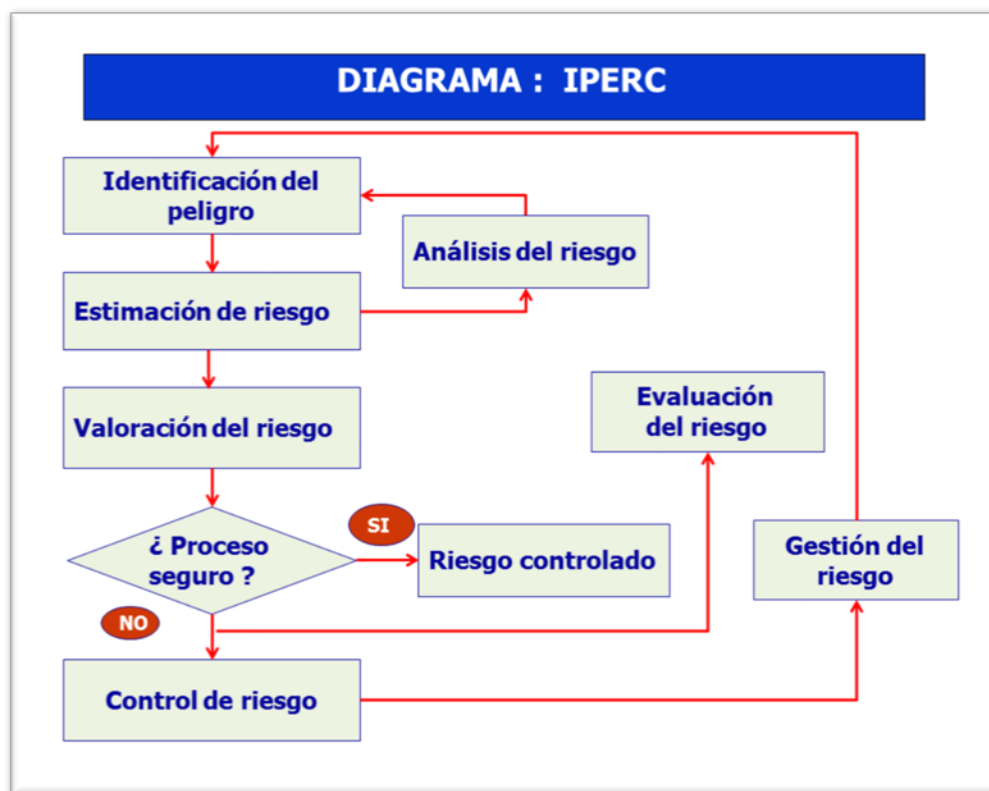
DIAGRAMA : IPERC

Identificación del peligro

Análisis del riesgo

Estimación de riesgo

Evaluación del riesgo

Valoración del riesgo

SI

¿ Proceso seguro ?

Riesgo controlado

Gestión del riesgo

NO

Control de riesgo